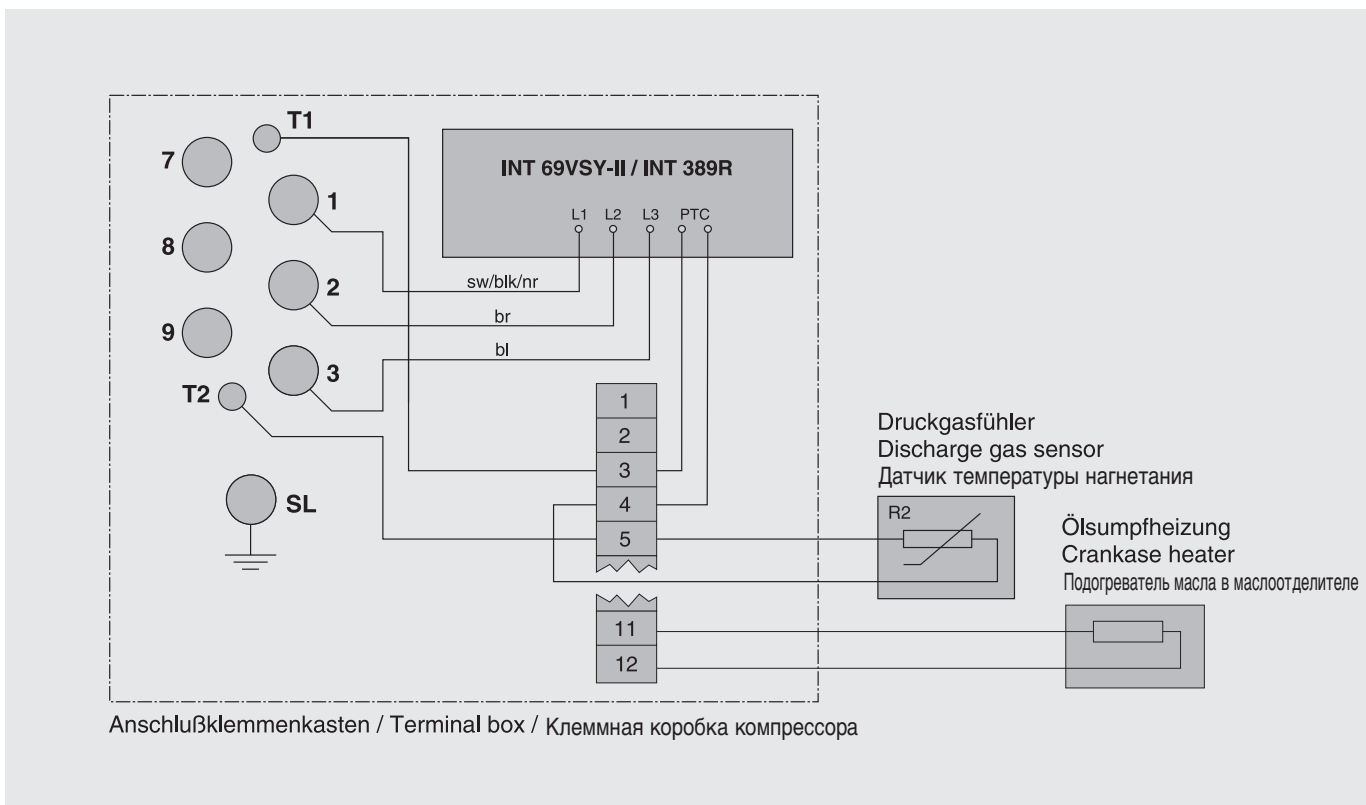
T1
7
1
8
2
9
3
T2
SL

INT 69VSY-II / INT 389R
L1 L2 L3 PTC

sw/blk/nr
br
bl

1
2
3
4
5
11
12

Druckgasfühler
Discharge gas sensor
Датчик температуры нагнетания
R2

Ölsumpfheizung
Crankase heater
Подогреватель масла в маслоотделителе

Anschlußklemmenkasten / Terminal box / Клеммная коробка компрессора